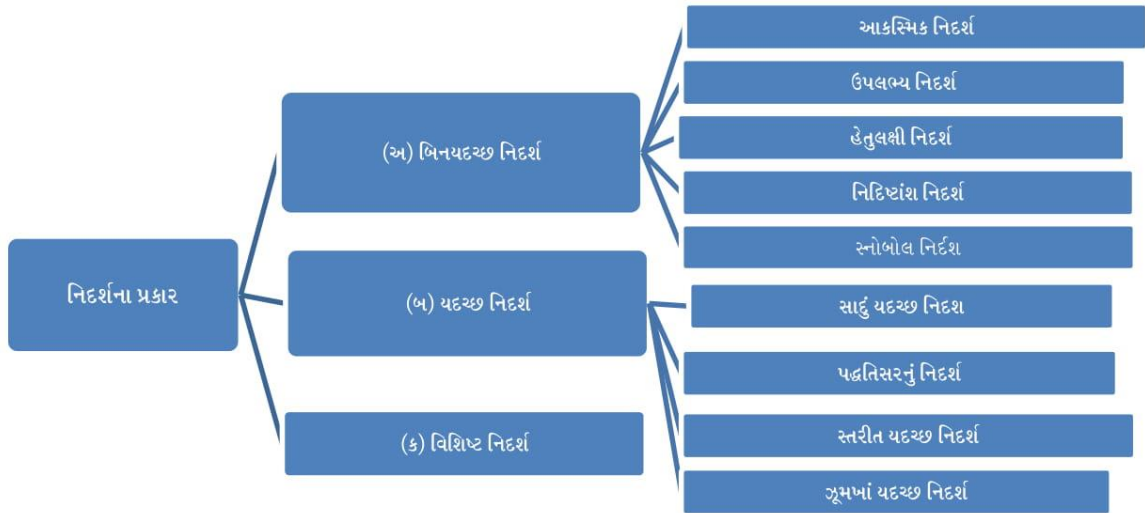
નિદર્શના પ્રકાર

(અ) બિનયદચ્છ નિદર્શ

આકસ્મિક નિદર્શ

ઉપલભ્ય નિદર્શ

હેતુલક્ષી નિદર્શ

નિદિષ્ટાંશ નિદર્શ

સ્નોબોલ નિર્દશ

(બ) યદચ્છ નિદર્શ

સાદું યદચ્છ નિદશ

પદ્ધતિસરનું નિદર્શ

સ્તરીત યદચ્છ નિદર્શ

ઝૂમખાં યદચ્છ નિદર્શ

(ક) વિશિષ્ટ નિદર્શ